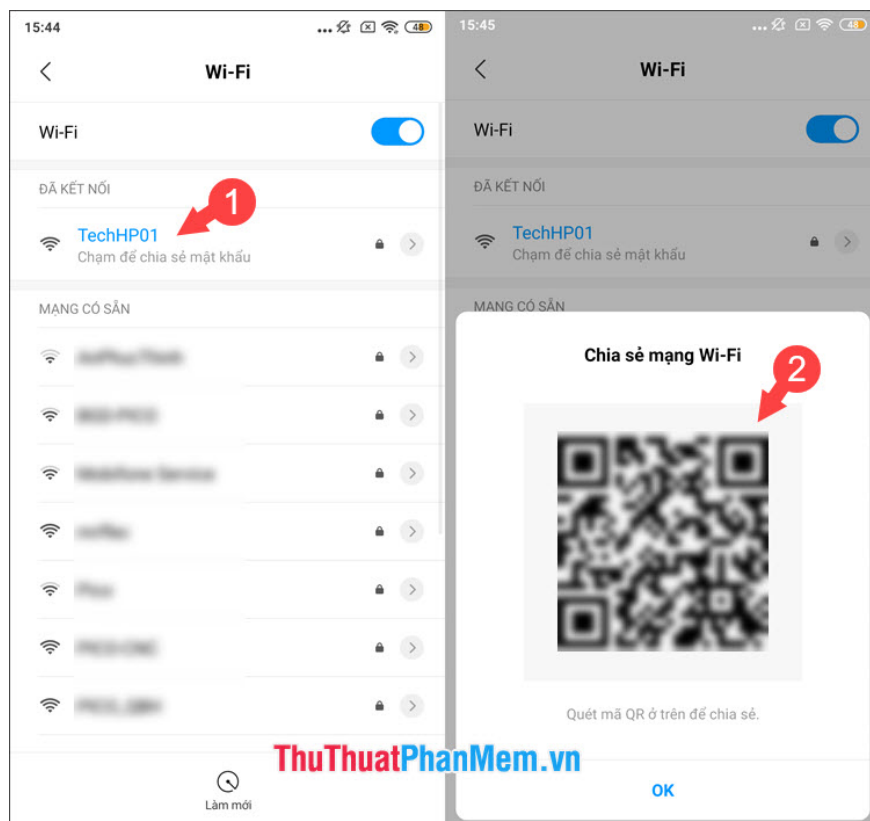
15:44 48

Wi-Fi

Wi-Fi

ĐÃ KẾT NỐI

1

TechHP01
Chạm để chia sẻ mật khẩu

MẠNG CÓ SẴN

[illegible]
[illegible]
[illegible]
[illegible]
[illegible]
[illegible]
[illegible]

Làm mới

15:45 48

Wi-Fi

Wi-Fi

ĐÃ KẾT NỐI

TechHP01
Chạm để chia sẻ mật khẩu

MẠNG CÓ SẴN

Chia sẻ mạng Wi-Fi

2

Quét mã QR ở trên để chia sẻ.

OK

ThuThuatPhanMem.vn